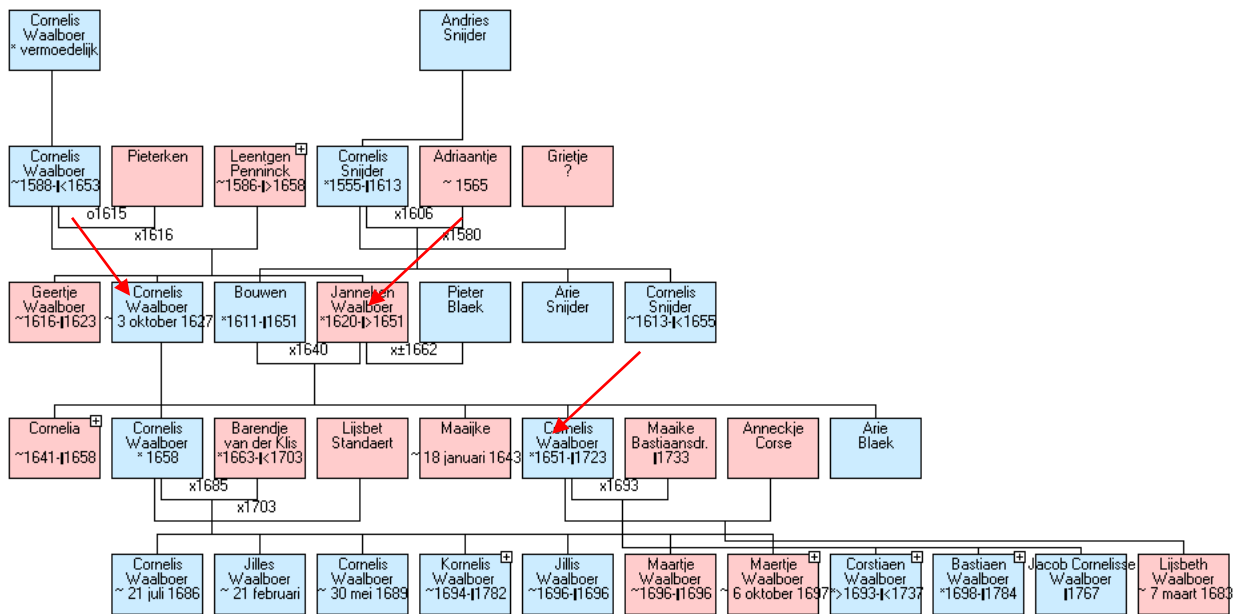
Cornelis Waalboer * vermoedelijk

Andries Snijder

Cornelis Waalboer ~1588-|<1653

Pieterken

Leentgen Penninck ~1586-|>1658

Cornelis Snijder *1555-|1613

Adriaantje ~ 1565

Grietje ?

o1615

x1616

x1606

x1580

Geertje Waalboer ~1616-|1623

Cornelis Waalboer ~ 3 oktober 1627

Bouwen *1611-|1651

Janneken Waalboer *1620-|>1651

Pieter Blaek

Arie Snijder

Cornelis Snijder ~1613-|<1655

x1640

x±1662

Cornelia ~1641-|1658

Cornelis Waalboer * 1658

Barendje van der Klis *1663-|<1703

Lijsbet Standaert

Maaijke ~ 18 januari 1643

Cornelis Waalboer *1651-|1723

Maaike Bastiaansdr. |1733

Anneckje Corse

Arie Blaek

x1685

x1703

x1693

Cornelis Waalboer ~ 21 juli 1686

Jilles Waalboer ~ 21 februari

Cornelis Waalboer ~ 30 mei 1689

Kornelis Waalboer ~1694-|1782

Jillis Waalboer ~1696-|1696

Maartje Waalboer ~1696-|1696

Maertje Waalboer ~ 6 oktober 1697

Corstiaen Waalboer *>1693-|<1737

Bastiaen Waalboer *1698-|1784

Jacob Cornelisse Waalboer |1767

Lijsbeth Waalboer ~ 7 maart 1683